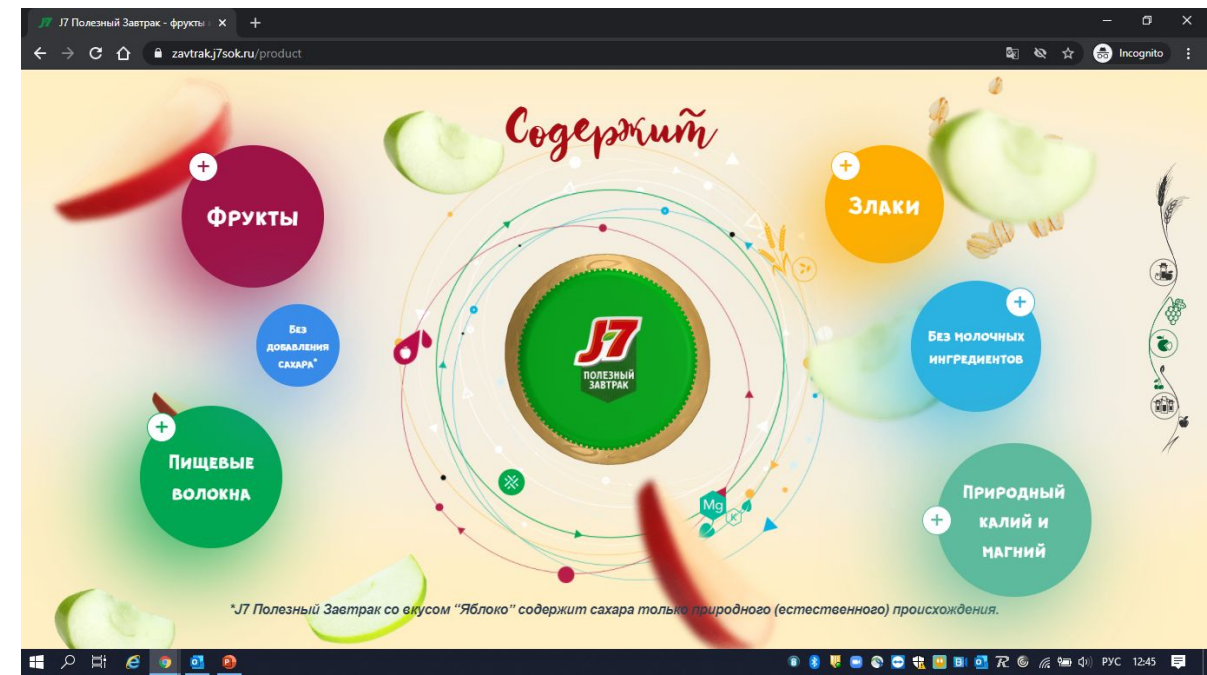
J7 Полезный Завтрак - фрукты
zavtrak.j7sok.ru/product
Incognito

Содержит

Фрукты

Злаки

Без добавления сахара*

Без молочных ингредиентов

J7
ПОЛЕЗНЫЙ ЗАВТРАК

Пищевые волокна

Mg
K

Природный калий и магний

*J7 Полезный Завтрак со вкусом "Яблоко" содержит сахара только природного (естественного) происхождения.

РУС 12:45